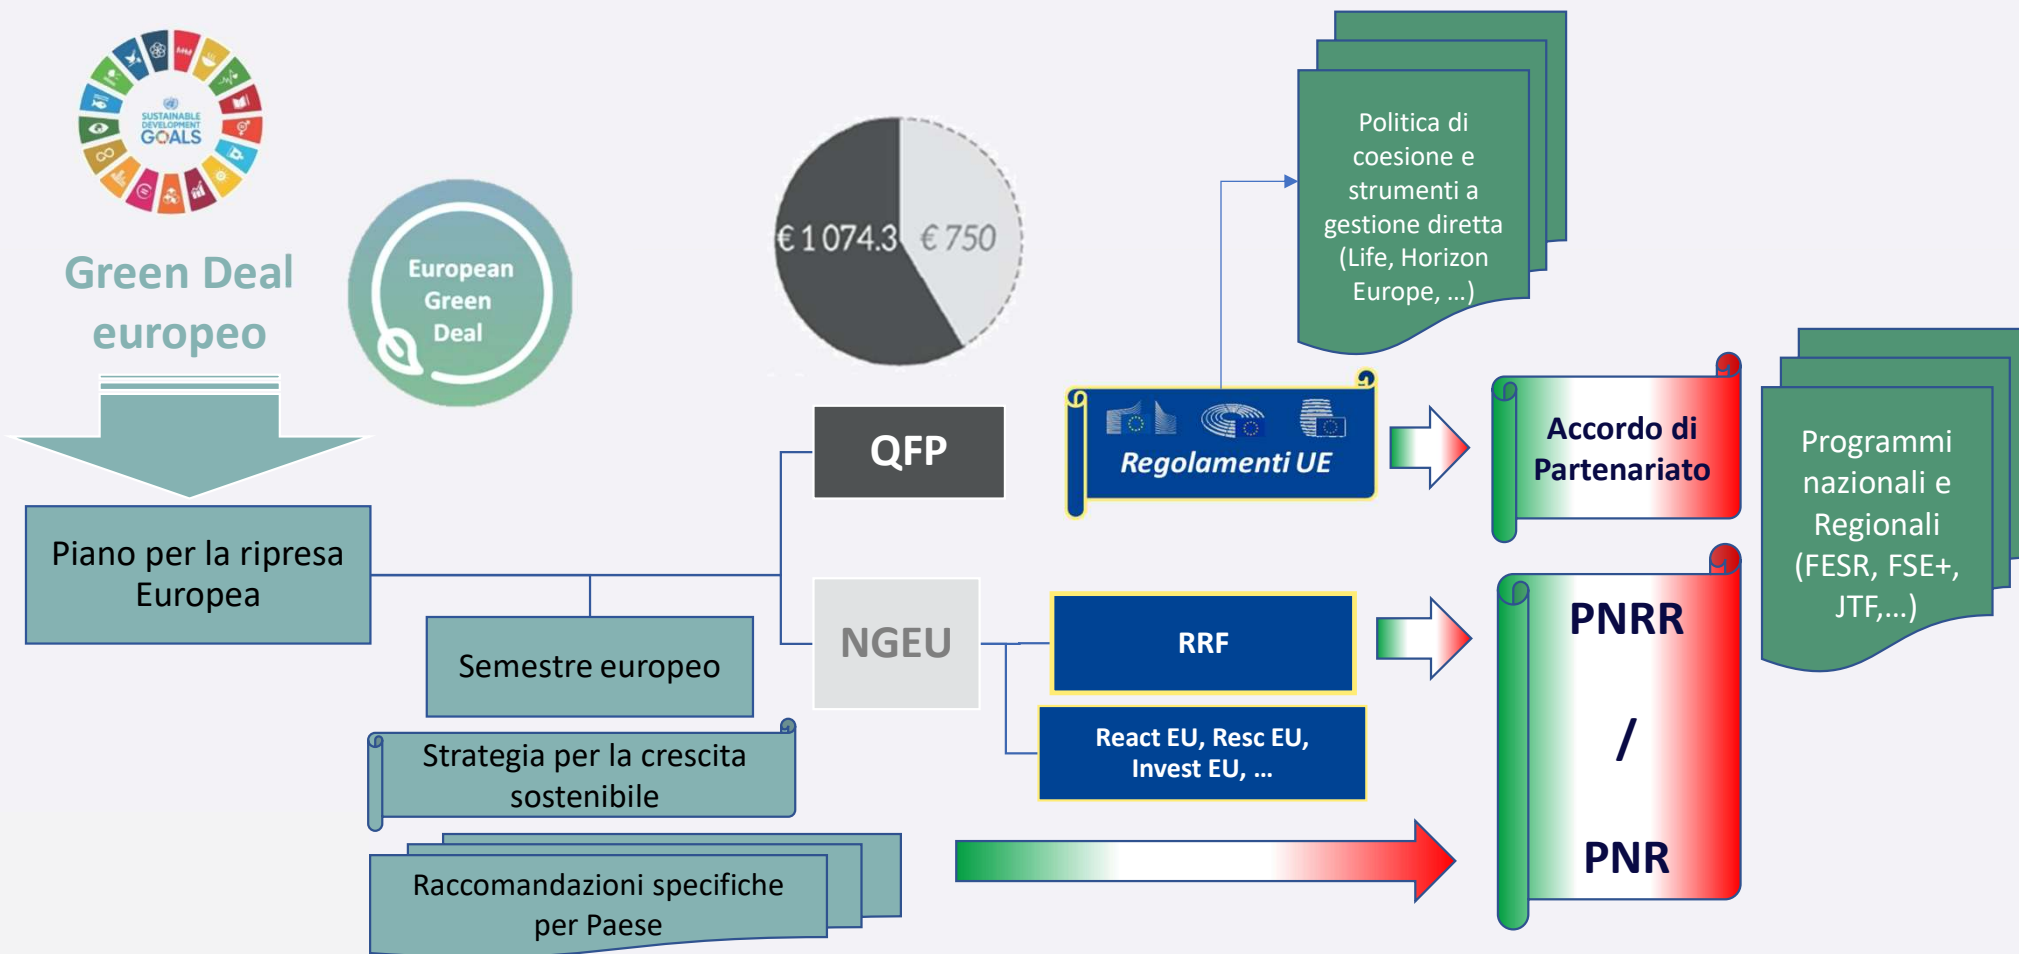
SUSTAINABLE DEVELOPMENT GOALS

Green Deal europeo

European Green Deal

€ 1 074.3 € 750

Politica di coesione e strumenti a gestione diretta (Life, Horizon Europe, …)

QFP

Regolamenti UE

Accordo di Partenariato

Programmi nazionali e Regionali (FESR, FSE+, JTF,…)

Piano per la ripresa Europea

NGEU

RRF

PNRR / PNR

Semestre europeo

React EU, Resc EU, Invest EU, …

Strategia per la crescita sostenibile

Raccomandazioni specifiche per Paese